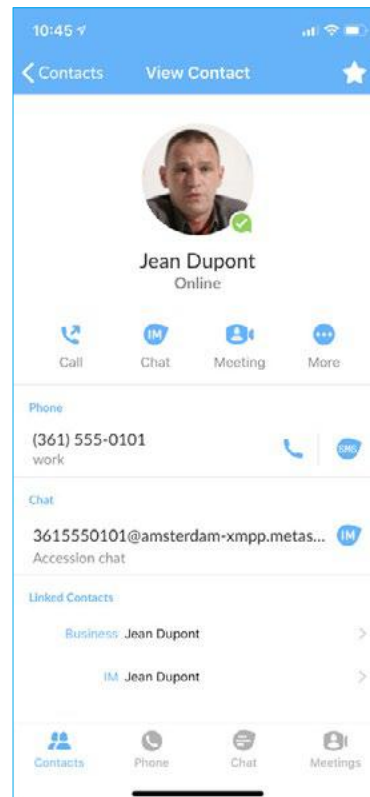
10:45

Contacts View Contact

Jean Dupont
Online

IM

Call Chat Meeting More

Phone

(361) 555-0101
work

SMS

Chat

3615550101@amsterdam-xmpp.metas...
Accession chat

IM

Linked Contacts

Business Jean Dupont

IM Jean Dupont

Contacts Phone Chat Meetings